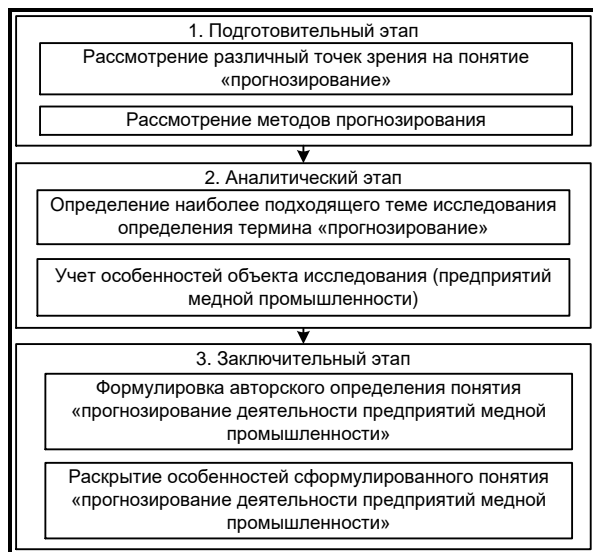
1. Подготовительный этап

Рассмотрение различный точек зрения на понятие «прогнозирование»

Рассмотрение методов прогнозирования

2. Аналитический этап

Определение наиболее подходящего теме исследования определения термина «прогнозирование»

Учет особенностей объекта исследования (предприятий медной промышленности)

3. Заключительный этап

Формулировка авторского определения понятия «прогнозирование деятельности предприятий медной промышленности»

Раскрытие особенностей сформулированного понятия «прогнозирование деятельности предприятий медной промышленности»